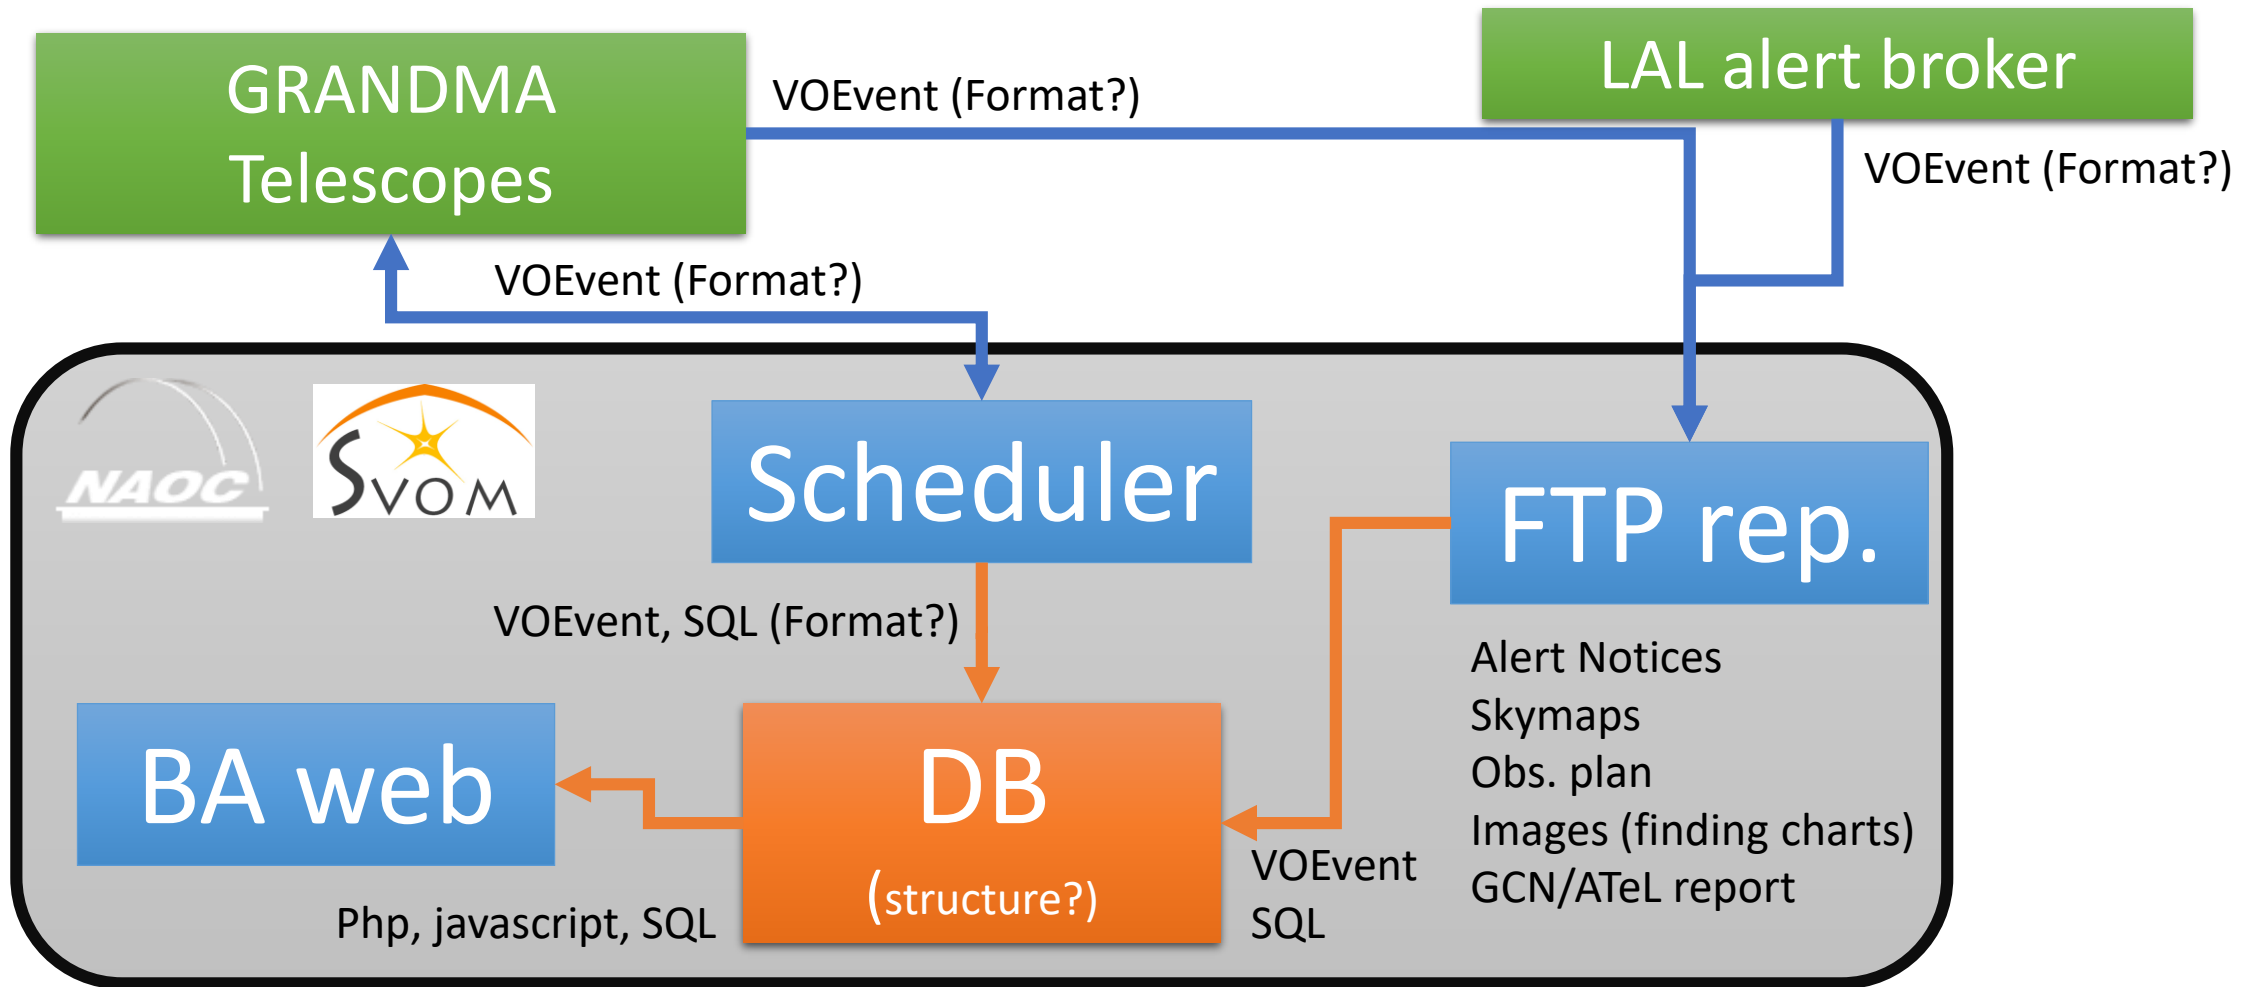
GRANDMA Telescopes

VOEvent (Format?)

LAL alert broker

VOEvent (Format?)

VOEvent (Format?)

NAOC

SVOM

Scheduler

FTP rep.

VOEvent, SQL (Format?)

Alert Notices
Skymaps
Obs. plan
Images (finding charts)
GCN/ATeL report

BA web

DB
(structure?)

VOEvent
SQL

Php, javascript, SQL